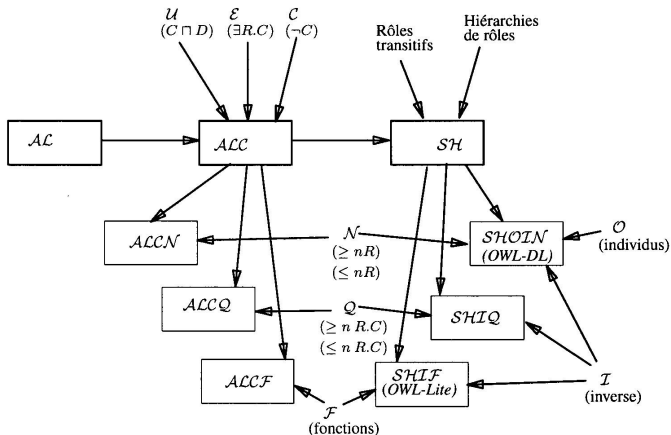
$\mathcal{U}$
$(C \sqcap D)$

$\mathcal{E}$
$(\exists R.C)$

$\mathcal{C}$
$(\neg C)$

Rôles transitifs

Hiérarchies de rôles

$\mathcal{AL}$

$\mathcal{ALC}$

$\mathcal{SH}$

$\mathcal{ALCN}$

$\mathcal{N}$
$(\geq nR)$
$(\leq nR)$

$\mathcal{SHOIN}$ (OWL-DL)

$\mathcal{O}$
(individus)

$\mathcal{ALCQ}$

$\mathcal{Q}$
$(\geq n\,R.C)$
$(\leq n\,R.C)$

$\mathcal{SHIQ}$

$\mathcal{ALCF}$

$\mathcal{SHIF}$ (OWL-Lite)

$\mathcal{I}$
(inverse)

$\mathcal{F}$
(fonctions)